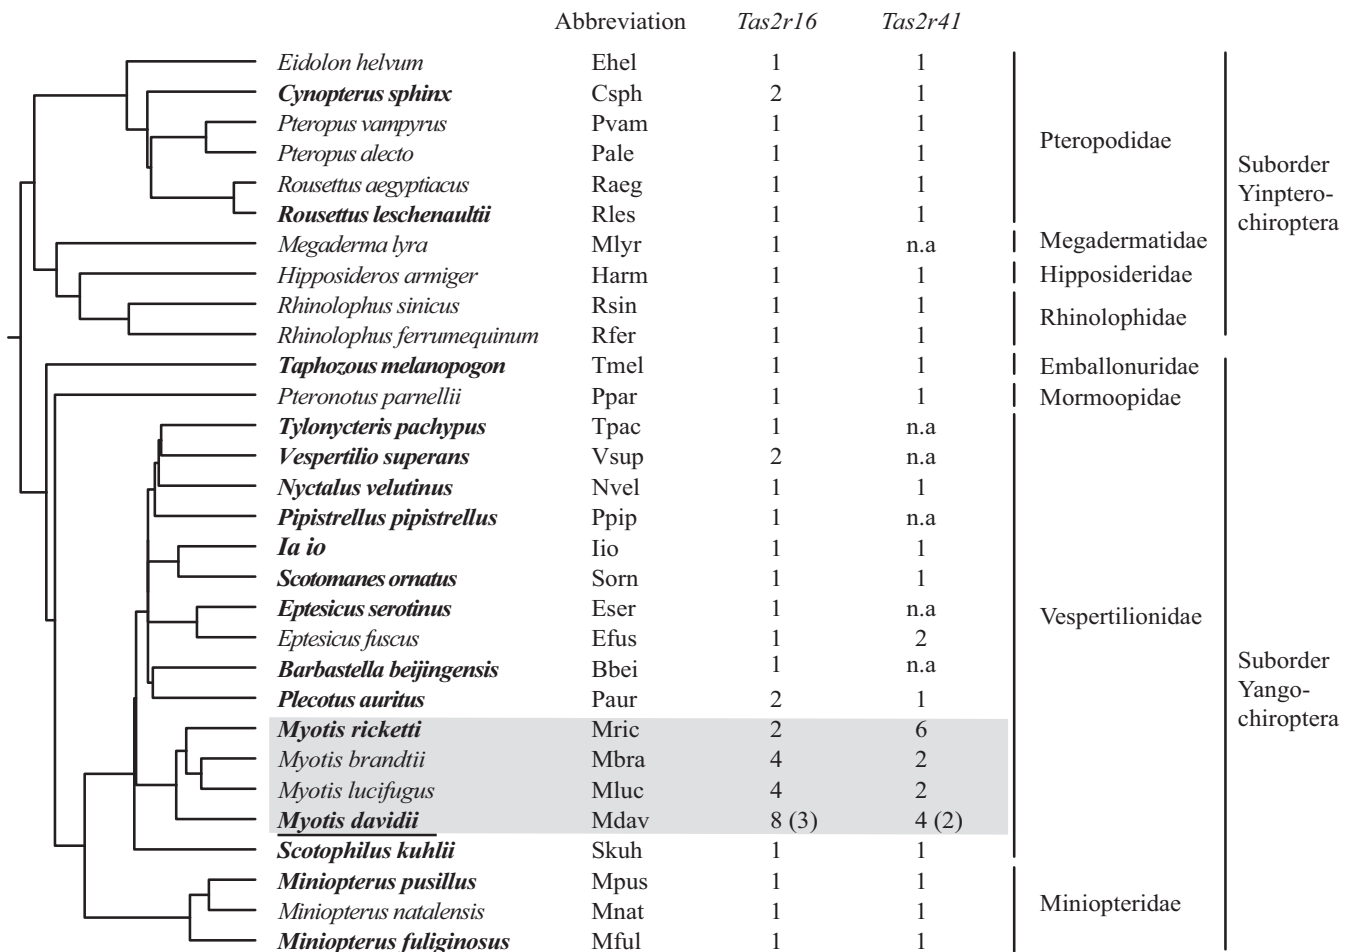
| | Abbreviation | *Tas2r16* | *Tas2r41* |
|---|---|---|---|
| *Eidolon helvum* | Ehel | 1 | 1 |
| ***Cynopterus sphinx*** | Csph | 2 | 1 |
| *Pteropus vampyrus* | Pvam | 1 | 1 |
| *Pteropus alecto* | Pale | 1 | 1 |
| *Rousettus aegyptiacus* | Raeg | 1 | 1 |
| ***Rousettus leschenaultii*** | Rles | 1 | 1 |
| *Megaderma lyra* | Mlyr | 1 | n.a |
| *Hipposideros armiger* | Harm | 1 | 1 |
| *Rhinolophus sinicus* | Rsin | 1 | 1 |
| *Rhinolophus ferrumequinum* | Rfer | 1 | 1 |
| ***Taphozous melanopogon*** | Tmel | 1 | 1 |
| *Pteronotus parnellii* | Ppar | 1 | 1 |
| ***Tylonycteris pachypus*** | Tpac | 1 | n.a |
| ***Vespertilio superans*** | Vsup | 2 | n.a |
| ***Nyctalus velutinus*** | Nvel | 1 | 1 |
| ***Pipistrellus pipistrellus*** | Ppip | 1 | n.a |
| ***Ia io*** | Iio | 1 | 1 |
| ***Scotomanes ornatus*** | Sorn | 1 | 1 |
| ***Eptesicus serotinus*** | Eser | 1 | n.a |
| *Eptesicus fuscus* | Efus | 1 | 2 |
| ***Barbastella beijingensis*** | Bbei | 1 | n.a |
| ***Plecotus auritus*** | Paur | 2 | 1 |
| ***Myotis ricketti*** | Mric | 2 | 6 |
| *Myotis brandtii* | Mbra | 4 | 2 |
| *Myotis lucifugus* | Mluc | 4 | 2 |
| ***Myotis davidii*** | Mdav | 8 (3) | 4 (2) |
| ***Scotophilus kuhlii*** | Skuh | 1 | 1 |
| ***Miniopterus pusillus*** | Mpus | 1 | 1 |
| *Miniopterus natalensis* | Mnat | 1 | 1 |
| ***Miniopterus fuliginosus*** | Mful | 1 | 1 |

Pteropodidae
Megadermatidae
Hipposideridae
Rhinolophidae
Emballonuridae
Mormoopidae
Vespertilionidae
Miniopteridae

Suborder Yinpterochiroptera
Suborder Yangochiroptera